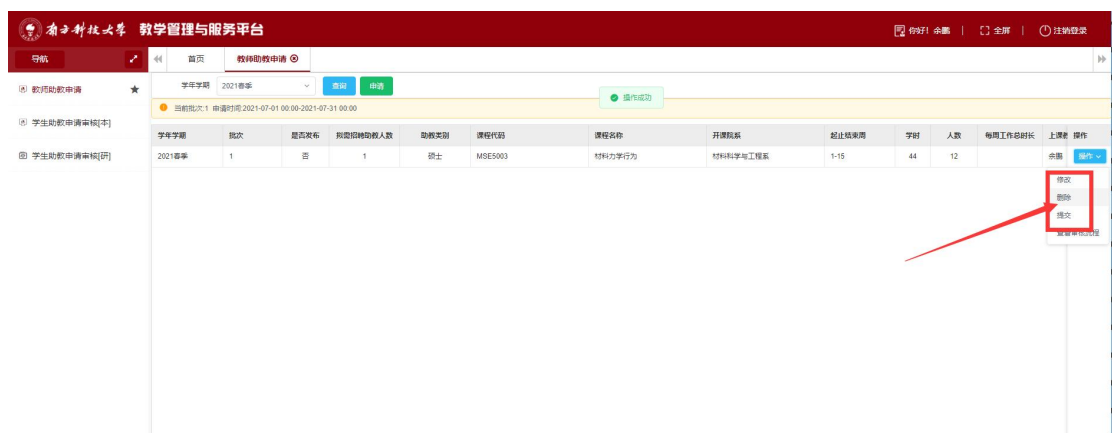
南方科技大学 教学管理与服务平台

你好! 余鹏 | 全屏 | 注销登录

导航

教师助教申请 ★

学生助教申请审核[本]

学生助教申请审核[研]

首页 教师助教申请

学年学期 2021春季 查询 申请

操作成功

当前批次:1 申请时间:2021-07-01 00:00-2021-07-31 00:00

| 学年学期 | 批次 | 是否发布 | 拟需招聘助教人数 | 助教类别 | 课程代码 | 课程名称 | 开课院系 | 起止结束周 | 学时 | 人数 | 每周工作总时长 | 上课老师 | 操作 |
|---|---|---|---|---|---|---|---|---|---|---|---|---|---|
| 2021春季 | 1 | 否 | 1 | 硕士 | MSE5003 | 材料力学行为 | 材料科学与工程系 | 1-15 | 44 | 12 | | 余鹏 | 操作 |

修改
删除
提交
查看审核流程